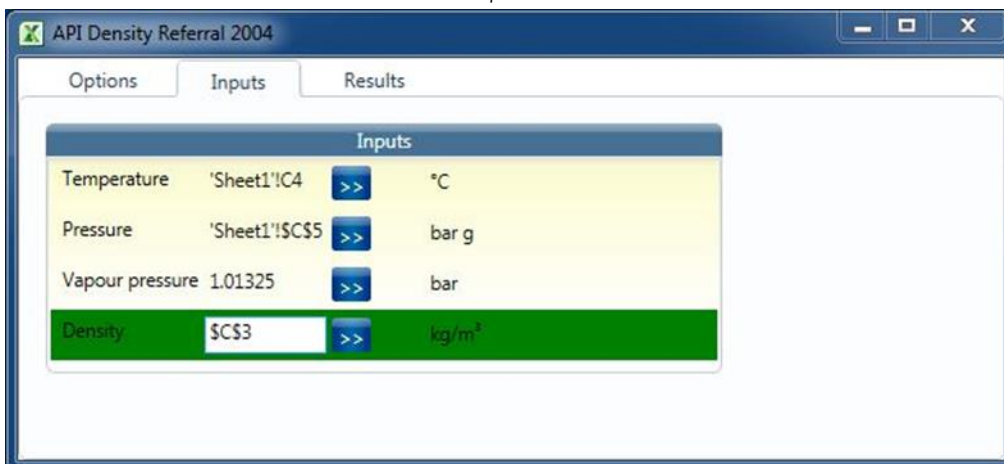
API Density Referral 2004

Options
Inputs
Results

Inputs

| | | | |
|---|---|---|---|
| Temperature | 'Sheet1'!C4 | >> | °C |
| Pressure | 'Sheet1'!$C$5 | >> | bar g |
| Vapour pressure | 1.01325 | >> | bar |
| Density | $C$3 | >> | kg/m³ |